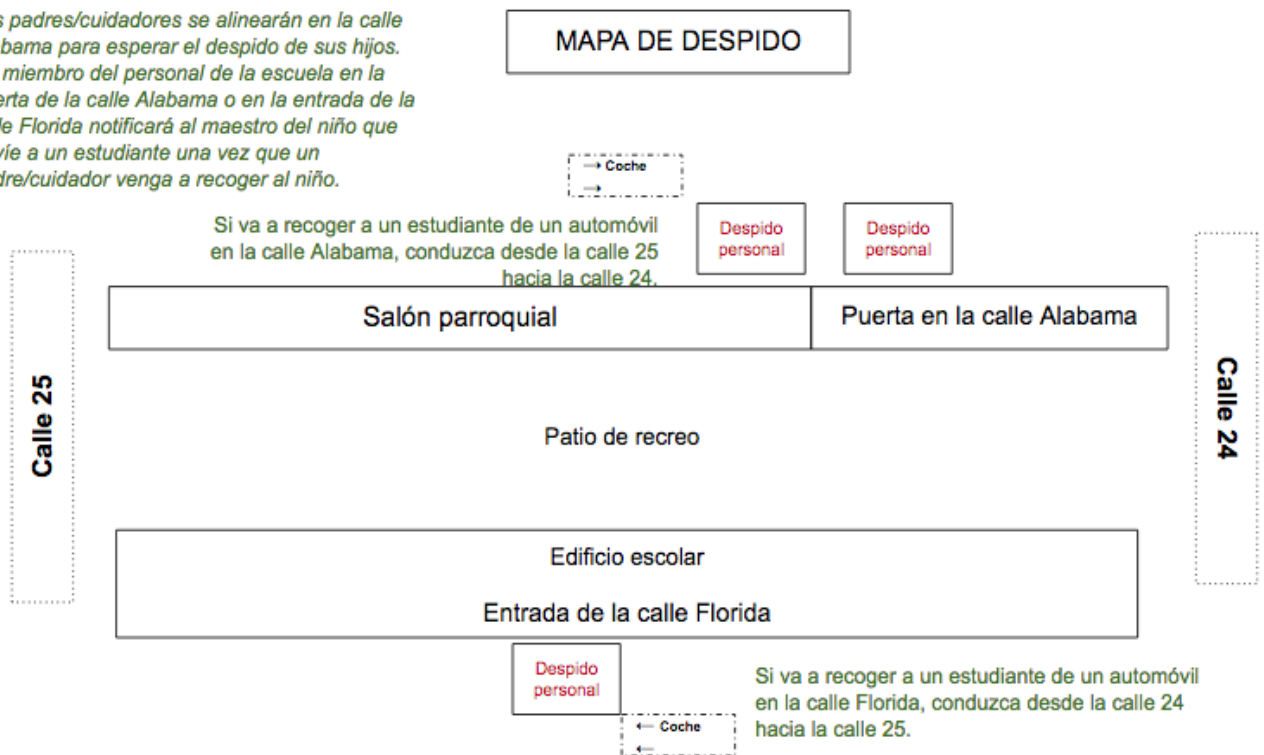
s padres/cuidadores se alinearán en la calle bama para esperar el despido de sus hijos. miembro del personal de la escuela en la erta de la calle Alabama o en la entrada de la le Florida notificará al maestro del niño que víe a un estudiante una vez que un dre/cuidador venga a recoger al niño.

MAPA DE DESPIDO

→ Coche
→

Si va a recoger a un estudiante de un automóvil en la calle Alabama, conduzca desde la calle 25 hacia la calle 24.

Despido personal

Despido personal

Calle 25

Salón parroquial

Puerta en la calle Alabama

Calle 24

Patio de recreo

Edificio escolar

Entrada de la calle Florida

Despido personal

Si va a recoger a un estudiante de un automóvil en la calle Florida, conduzca desde la calle 24 hacia la calle 25.

← Coche
←